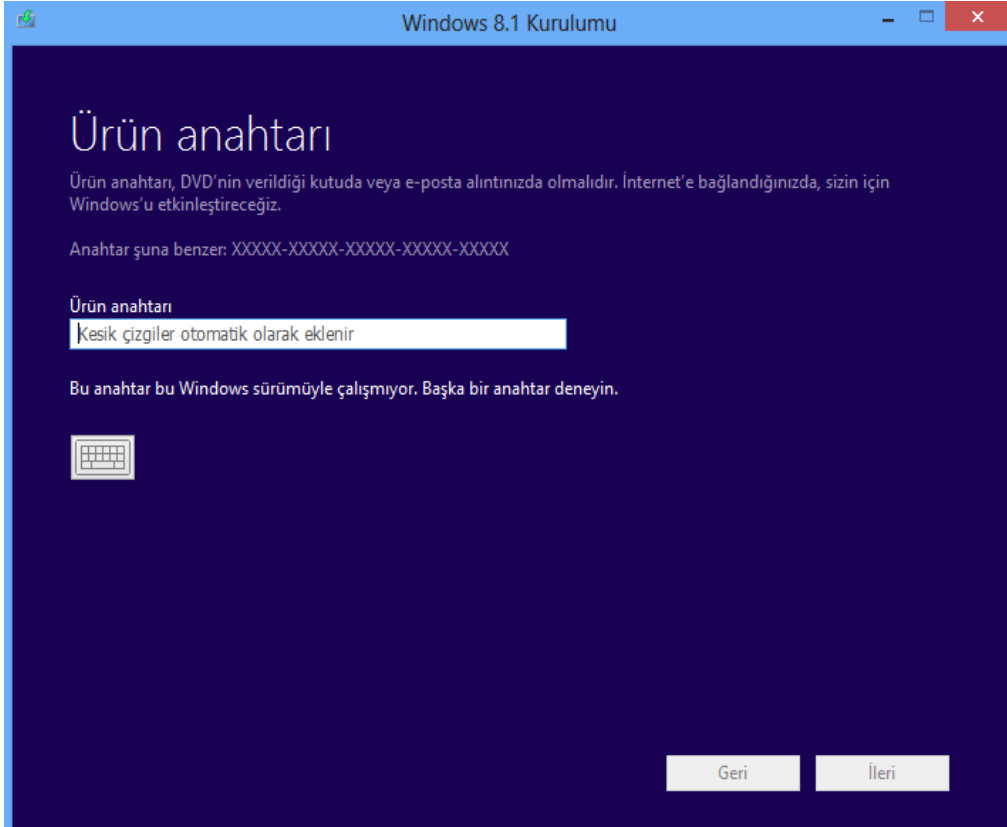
Windows 8.1 Kurulumu

Ürün anahtarı

Ürün anahtarı, DVD'nin verildiği kutuda veya e-posta alıntınızda olmalıdır. İnternet'e bağlandığınızda, sizin için Windows'u etkinleştireceğiz.

Anahtar şuna benzer: XXXXX-XXXXX-XXXXX-XXXXX-XXXXX

Ürün anahtarı

Kesik çizgiler otomatik olarak eklenir

Bu anahtar bu Windows sürümüyle çalışmıyor. Başka bir anahtar deneyin.

Geri

İleri